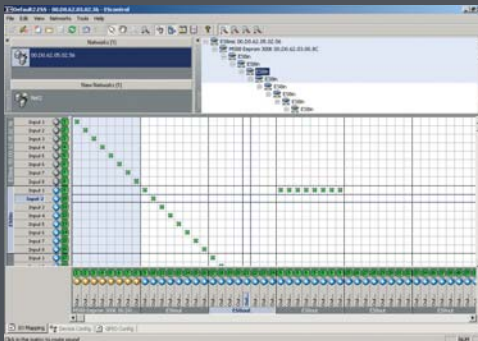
Default2.ESS - 00:20:62:05:02:56 - ESControl
File Edit View Networks Tools Help
Networks (1)
00:20:62:05:02:56
New Networks (1)
Net2
ESbox 00:20:62:05:02:56
MS08 Express 30M 00:20:62:03:00:8C
ESin
ESin
ESin
ESin
ESin
ESin
Input 1
Input 2
Input 3
Input 4
Input 5
Input 6
Input 7
Input 8
Input 1
Input 2
Input 3
Input 4
Input 5
Input 6
Input 7
Input 8
ESbox
ESout
ESout
ESout
ESout
IO Mapping
Device Config
GPIO Config
Click in the matrix to create sound
NUM